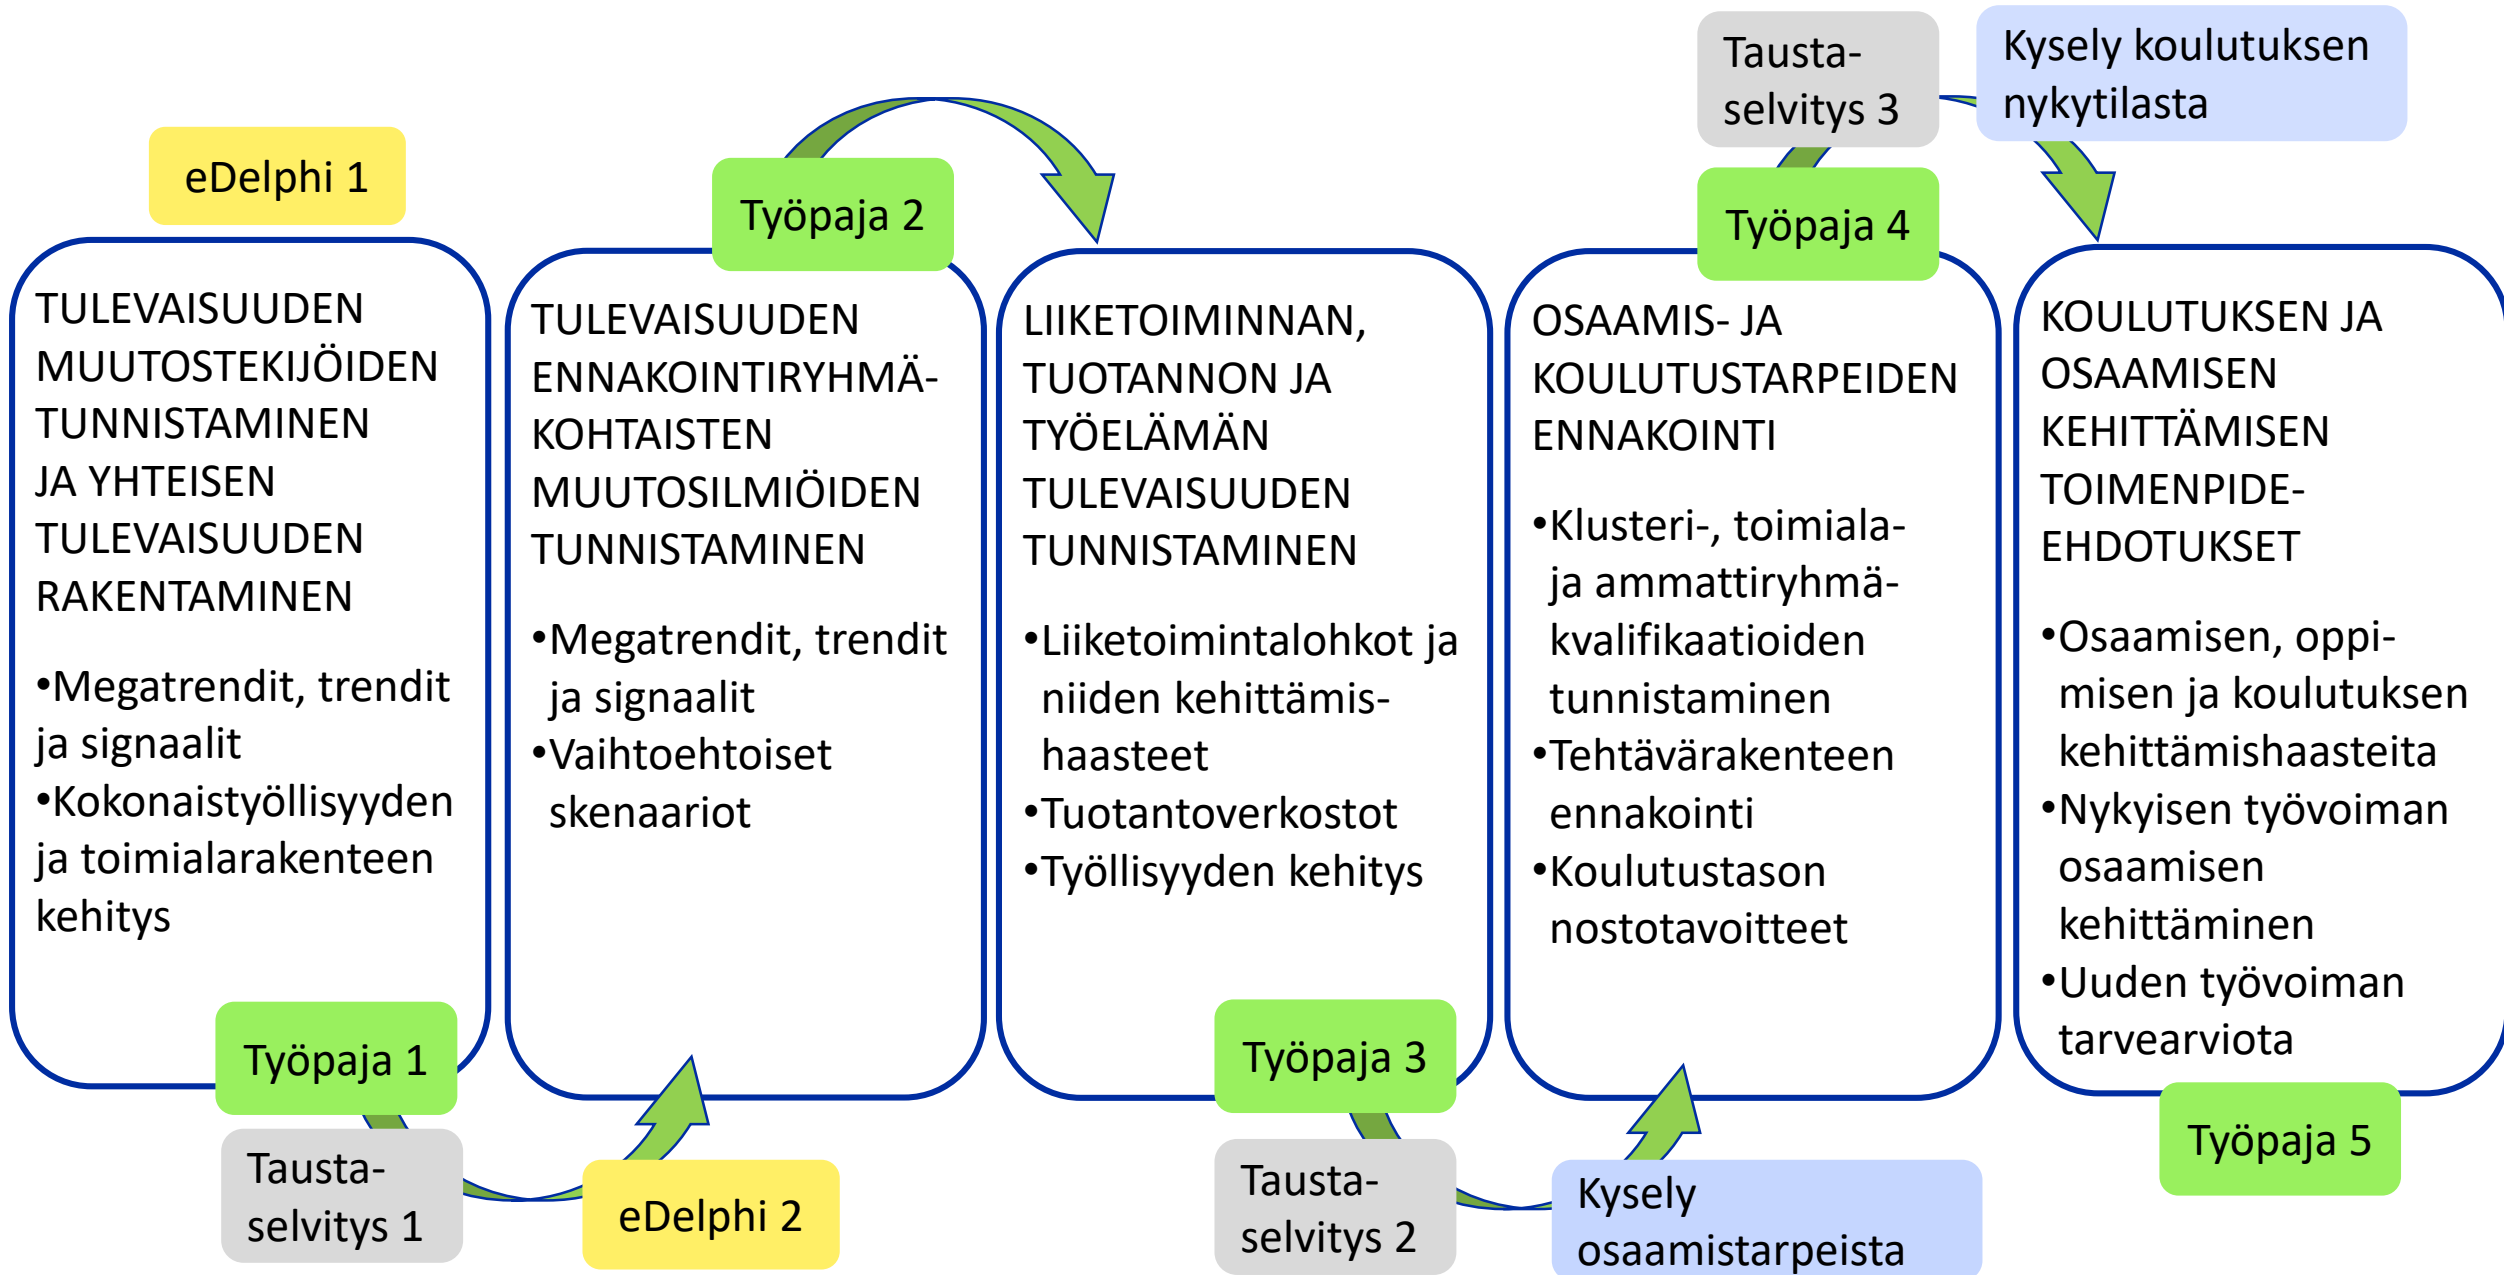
Tausta-selvitys 3

Kysely koulutuksen nykytilasta

eDelphi 1

Työpaja 2

Työpaja 4

TULEVAISUUDEN MUUTOSTEKIJÖIDEN TUNNISTAMINEN JA YHTEISEN TULEVAISUUDEN RAKENTAMINEN

•Megatrendit, trendit ja signaalit
•Kokonaistyöllisyyden ja toimialarakenteen kehitys

TULEVAISUUDEN ENNAKOINTIRYHMÄ-KOHTAISTEN MUUTOSILMIÖIDEN TUNNISTAMINEN

•Megatrendit, trendit ja signaalit
•Vaihtoehtoiset skenaariot

LIIKETOIMINNAN, TUOTANNON JA TYÖELÄMÄN TULEVAISUUDEN TUNNISTAMINEN

•Liiketoimintalohkot ja niiden kehittämis-haasteet
•Tuotantoverkostot
•Työllisyyden kehitys

OSAAMIS- JA KOULUTUSTARPEIDEN ENNAKOINTI

•Klusteri-, toimiala- ja ammattiryhmä-kvalifikaatioiden tunnistaminen
•Tehtävärakenteen ennakointi
•Koulutustason nostotavoitteet

KOULUTUKSEN JA OSAAMISEN KEHITTÄMISEN TOIMENPIDE-EHDOTUKSET

•Osaamisen, oppi-misen ja koulutuksen kehittämishaasteita
•Nykyisen työvoiman osaamisen kehittäminen
•Uuden työvoiman tarvearviota

Työpaja 1

Tausta-selvitys 1

eDelphi 2

Työpaja 3

Tausta-selvitys 2

Kysely osaamistarpeista

Työpaja 5